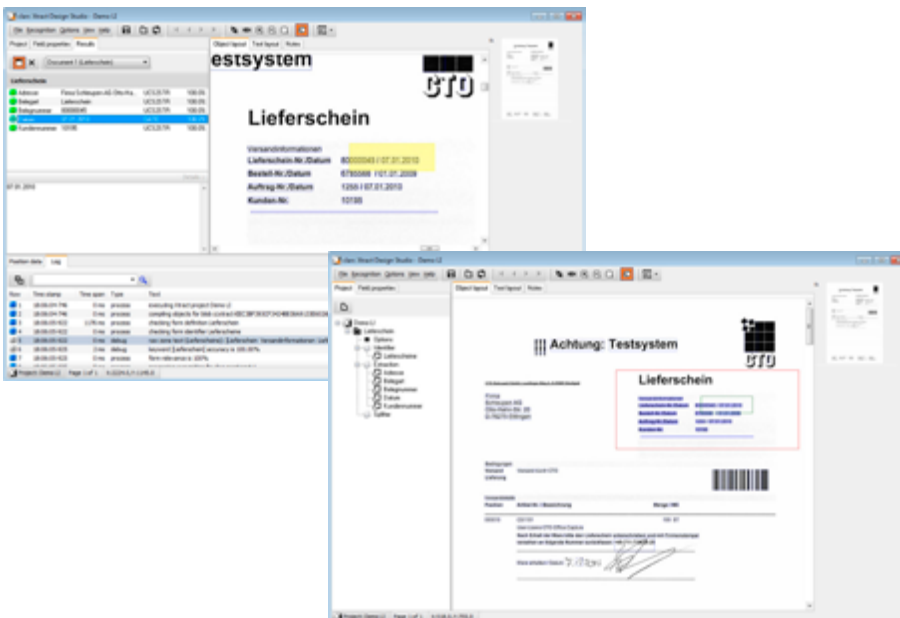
cilas: Xtract Design Studio - Demo L2

File Recognition Options View Help

Project Field properties Results

Object layout Text layout Notes

Document 1 (Lieferschein)

Lieferschein

| | | | |
|---|---|---|---|
| Adresse | Firma Schleupen AG Otto-Ha... | UCS2LTR | 100.0% |
| Belegart | Lieferschein | UCS2LTR | 100.0% |
| Belegnummer | 80000045 | UCS2LTR | 100.0% |
| Datum | 07.01.2010 | UCS2LTR | 100.0% |
| Kundennummer | 10195 | UCS2LTR | 100.0% |

07.01.2010

estsystem

CTO

Lieferschein

Versandinformationen

Lieferschein-Nr./Datum 80000045 / 07.01.2010

Bestell-Nr./Datum 6785068 / 01.01.2009

Auftrag-Nr./Datum 1255 / 07.01.2010

Kunden-Nr. 10195

Position data Log

| Num | Time stamp | Time span | Type | Text |
|---|---|---|---|---|
| 1 | 18:06:09.796 | 0 ms | process | executing Xtract project Demo L2 |
| 2 | 18:06:09.796 | 0 ms | process | compiling objects for blob context |
| 3 | 18:06:09.922 | 2376 ms | process | checking form definition Lieferschein |
| 4 | 18:06:09.922 | 0 ms | process | checking form identifier Lieferschein |
| 5 | 18:06:09.922 | 0 ms | debug | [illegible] |
| 6 | 18:06:09.923 | 0 ms | debug | keyword [Lieferschein] accuracy is 100.00% |
| 7 | 18:06:09.923 | 0 ms | process | form relevance is 100% |

Projects: Demo L2 Page: 1 of 1

cilas: Xtract Design Studio - Demo L2

File Recognition Options View Help

Project Field properties

Object layout Text layout Notes

Demo L2
Lieferschein
Options
Identifier
Lieferschein
Extraction
Adresse
Belegart
Belegnummer
Datum
Kundennummer
Splitter

Achtung: Testsystem

CTO

Lieferschein

Firma
Schleupen AG
Otto-Hahn-Str. 20
D-76275 Ettlingen

Versandinformationen
Lieferschein-Nr./Datum
Bestell-Nr./Datum
Auftrag-Nr./Datum
Kunden-Nr.

Position Artikel-Nr. / Bezeichnung Menge / ME

Projects: Demo L2 Page: 1 of 1